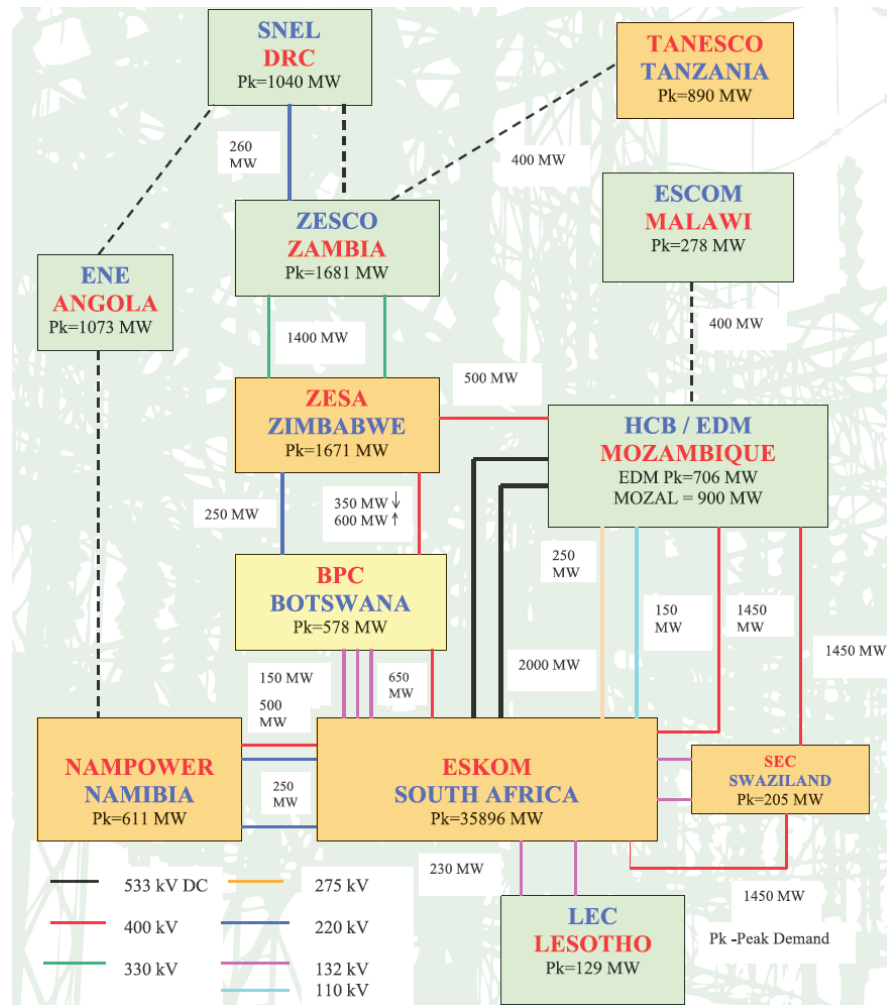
SNEL
DRC
Pk=1040 MW

TANESCO
TANZANIA
Pk=890 MW

260 MW

400 MW

ESCOM
MALAWI
Pk=278 MW

ZESCO
ZAMBIA
Pk=1681 MW

ENE
ANGOLA
Pk=1073 MW

1400 MW

400 MW

500 MW

ZESA
ZIMBABWE
Pk=1671 MW

HCB / EDM
MOZAMBIQUE
EDM Pk=706 MW
MOZAL = 900 MW

250 MW

350 MW ↓
600 MW ↑

250 MW

BPC
BOTSWANA
Pk=578 MW

150 MW

1450 MW

1450 MW

2000 MW

150 MW

650 MW

500 MW

NAMPOWER
NAMIBIA
Pk=611 MW

250 MW

ESKOM
SOUTH AFRICA
Pk=35896 MW

SEC
SWAZILAND
Pk=205 MW

230 MW

1450 MW

533 kV DC
275 kV
400 kV
220 kV
330 kV
132 kV
110 kV

LEC
LESOTHO
Pk=129 MW

Pk -Peak Demand